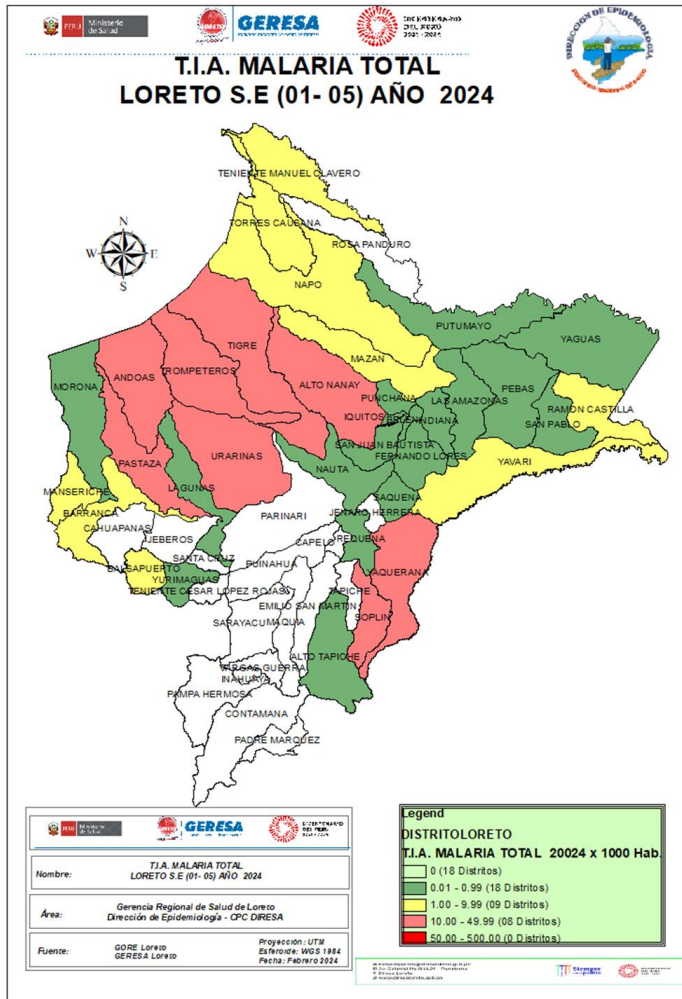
PERÚ Ministerio de Salud

GERESA

BICENTENARIO DEL PERÚ 2021 - 2024

DIRECCION DE EPIDEMIOLOGIA

T.I.A. MALARIA TOTAL
LORETO S.E (01- 05) AÑO 2024

N
W E
S

TENIENTE MANUEL CLAVERO
TORRES CAUSANA
ROSA PANDURO
NAPO
PUTUMAYO
YAGUAS
MAZAN
TIGRE
TROMPETEROS
ANDOAS
MORONA
ALTO NANAY
PUNCHANA
LAS AMAZONAS
PEBAS
RAMON CASTILLA
IQUITOS
BELEN
INDIANA
SAN PABLO
SAN JUAN BAUTISTA
FERNANDO LORES
YAVARI
URARINAS
PASTAZA
NAUTA
SAQUENA
MANSERICHE
LAGUNAS
JENARO HERRERA
BARRANCA
PARINARI
CAHUAPANAS
JEBEROS
CAPELO
REQUENA
SANTA CRUZ
PUINAHUA
BALSAPUERTO
YURIMAGUAS
YAQUERANA
TENIENTE CESAR LOPEZ ROJAS
EMILIO SAN MARTIN
TAPICHE
SOPLIN
SARAYACU
MAQUIA
ALTO TAPICHE
VARGAS GUERRA
INAHUAYA
PAMPA HERMOSA
CONTAMANA
PADRE MARQUEZ

PERÚ Ministerio de Salud
GERESA
BICENTENARIO DEL PERÚ

| Nombre: | T.I.A. MALARIA TOTAL LORETO S.E (01- 05) AÑO 2024 |
|---|---|
| Área: | Gerencia Regional de Salud de Loreto Dirección de Epidemiología - CPC DIRESA |
| Fuente: | GORE Loreto GERESA Loreto | Proyección: UTM Esferoide: WGS 1984 Fecha: Febrero 2024 |

Legend
DISTRITOLORETO
T.I.A. MALARIA TOTAL 20024 x 1000 Hab.
0 (18 Distritos)
0.01 - 0.99 (18 Distritos)
1.00 - 9.99 (09 Distritos)
10.00 - 49.99 (08 Distritos)
50.00 - 500.00 (0 Distritos)

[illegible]